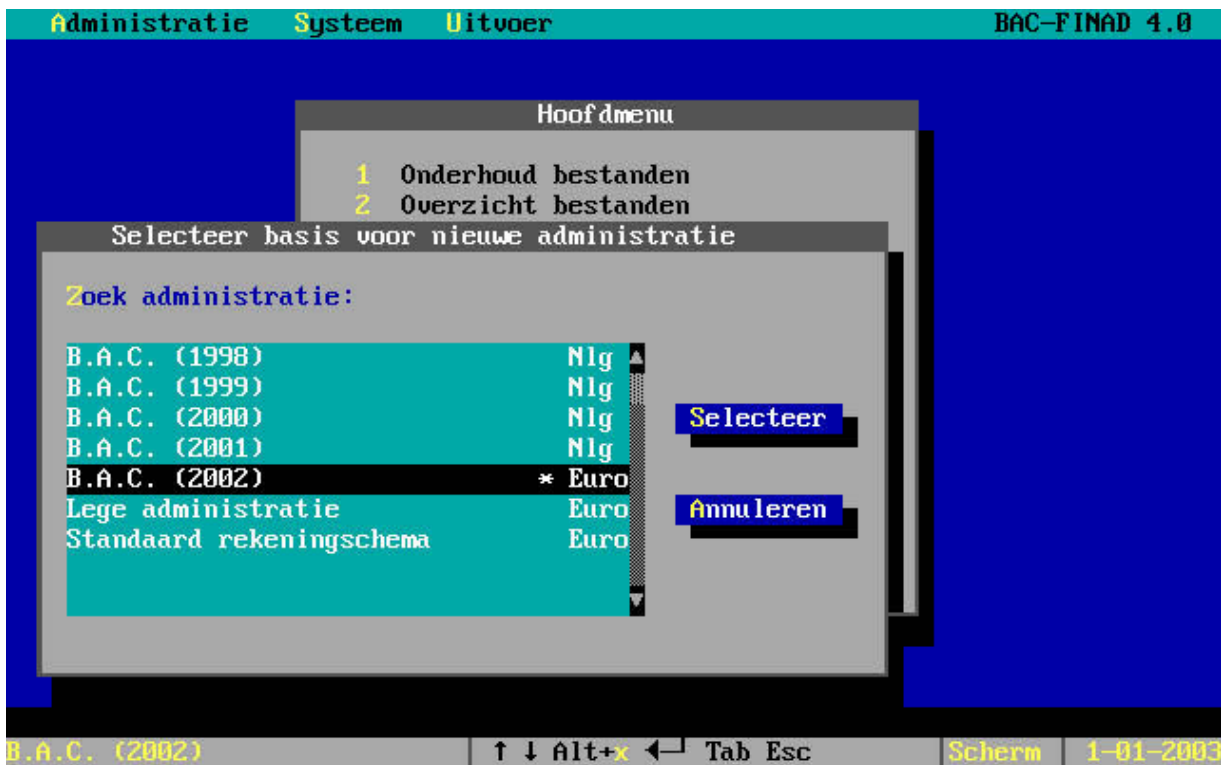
Administratie Systeem Uitvoer BAC-FINAD 4.0

Hoofdmenu

1 Onderhoud bestanden
2 Overzicht bestanden

Selecteer basis voor nieuwe administratie

Zoek administratie:

B.A.C. (1998) Nlg
B.A.C. (1999) Nlg
B.A.C. (2000) Nlg
B.A.C. (2001) Nlg
B.A.C. (2002) * Euro
Lege administratie Euro
Standaard rekeningschema Euro

Selecteer

Annuleren

B.A.C. (2002) ↑ ↓ Alt+x ↵ Tab Esc Scherm 1-01-2003